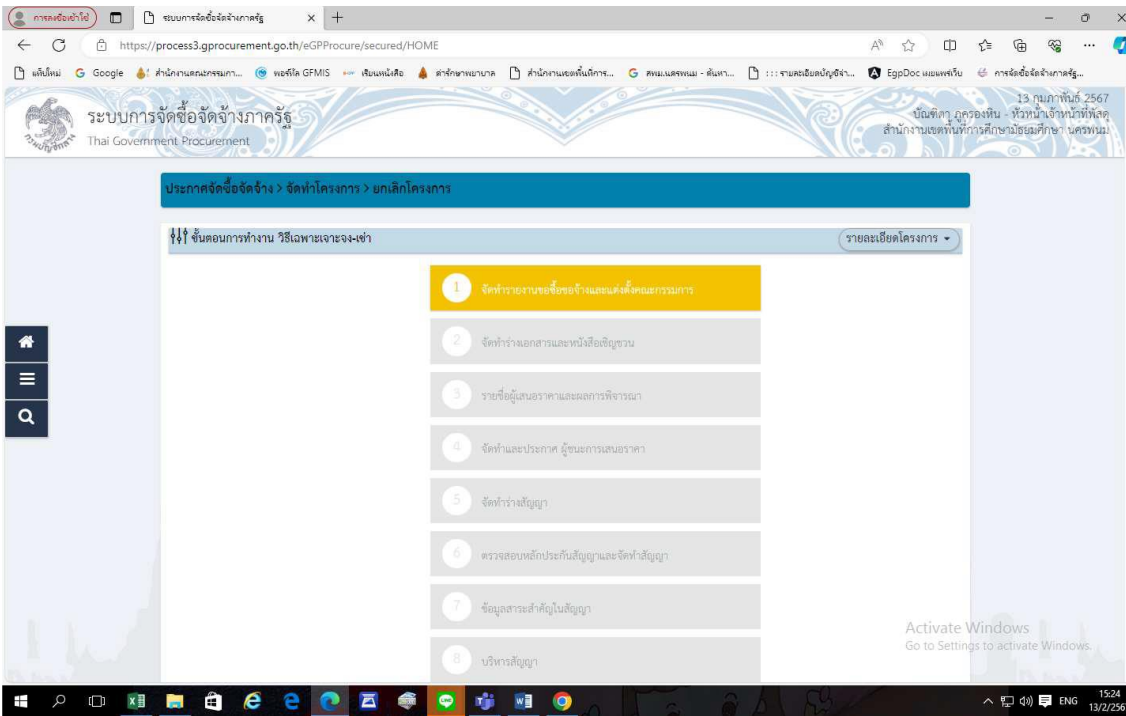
การลงชื่อเข้าใช้ ระบบการจัดซื้อจัดจ้างภาครัฐ × +

https://process3.gprocurement.go.th/eGPProcure/secured/HOME

แท็บใหม่ Google สำนักงานคณะกรรมการ... พอร์ทัล GFMIS เริ่มหนังสือ สำนักงานพยาบาล สำนักงานเขตพื้นที่การ... สพม.นครพนม - ค้นหา... :::รายละเอียดบัญชีจ่า... EgpDoc แผนแพร่เว็บ การจัดซื้อจัดจ้างภาครัฐ...

ระบบการจัดซื้อจัดจ้างภาครัฐ
Thai Government Procurement

13 กุมภาพันธ์ 2567
บัณฑิตา ภูครองหิน - หัวหน้าเจ้าหน้าที่พัสดุ
สำนักงานเขตพื้นที่การศึกษามัธยมศึกษา นครพนม

ประกาศจัดซื้อจัดจ้าง > จัดทำโครงการ > ยกเลิกโครงการ

ขั้นตอนการทำงาน วิธีเฉพาะเจาะจง-เช่า

รายละเอียดโครงการ

1 จัดทำรายงานขอซื้อขอจ้างและแต่งตั้งคณะกรรมการ

2 จัดทำร่างเอกสารและหนังสือเชิญชวน

3 รายชื่อผู้เสนอราคาและผลการพิจารณา

4 จัดทำและประกาศ ผู้ชนะการเสนอราคา

5 จัดทำร่างสัญญา

6 ตรวจสอบหลักประกันสัญญาและจัดทำสัญญา

7 ข้อมูลสาระสำคัญในสัญญา

8 บริหารสัญญา

Activate Windows
Go to Settings to activate Windows.

ENG 15:24 13/2/256